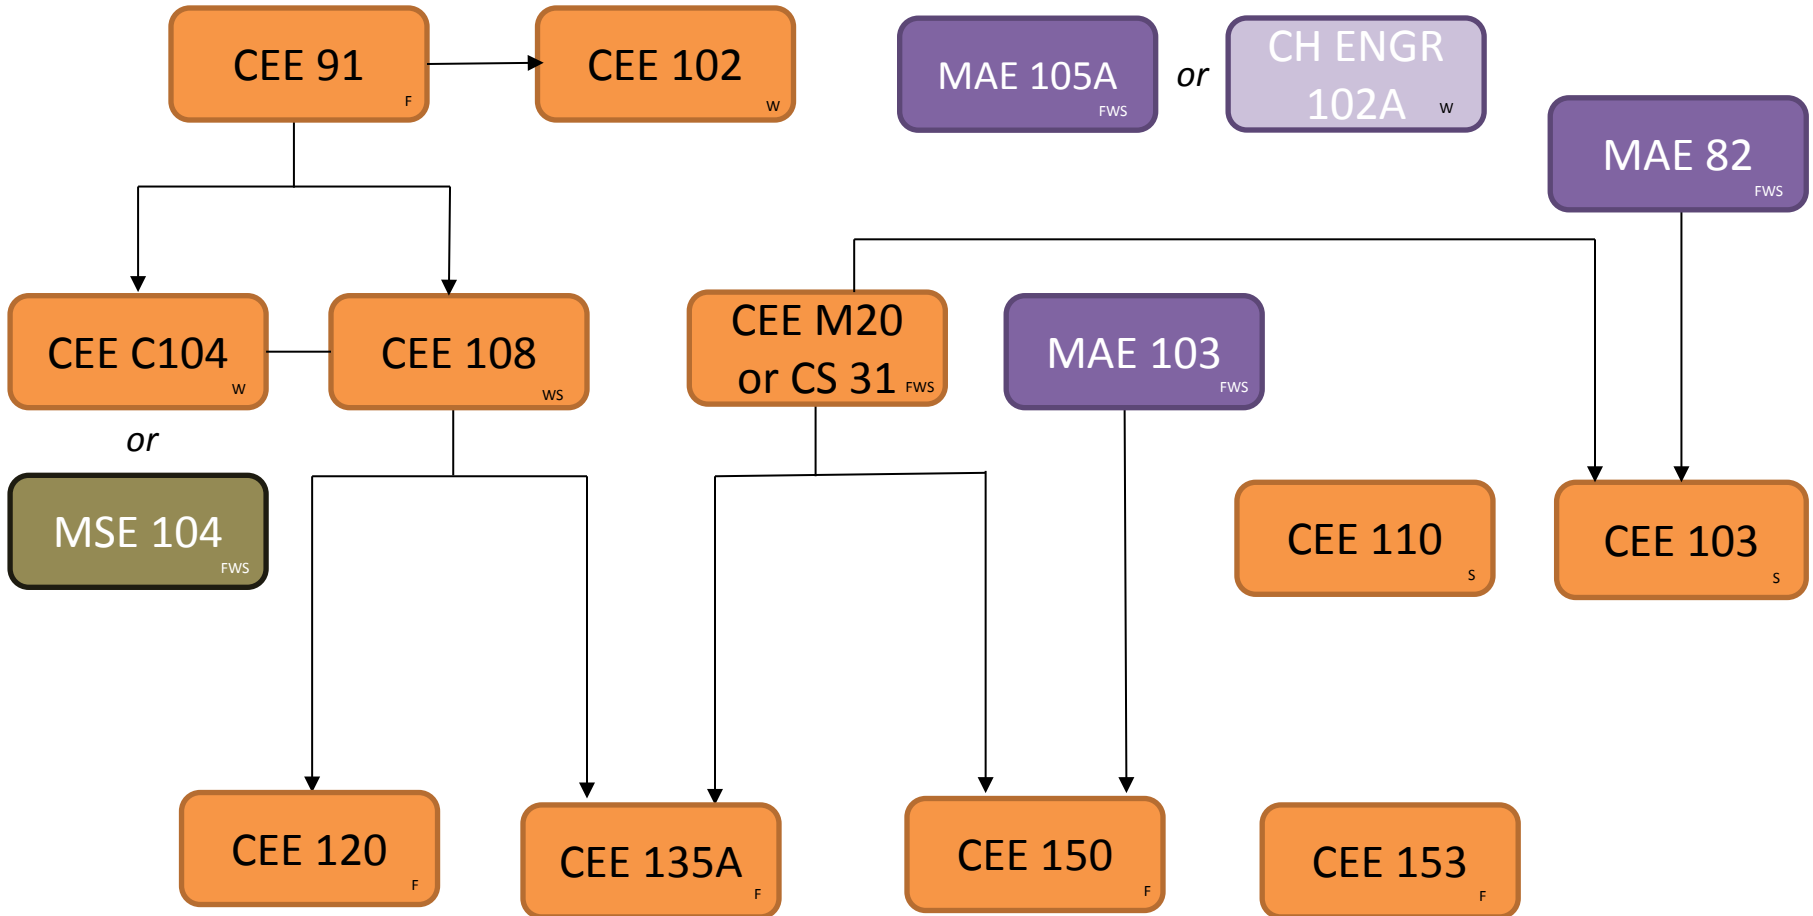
CEE 91 F

CEE 102 W

MAE 105A FWS

or

CH ENGR 102A W

MAE 82 FWS

CEE C104 W

CEE 108 WS

CEE M20 or CS 31 FWS

MAE 103 FWS

or

MSE 104 FWS

CEE 110 S

CEE 103 S

CEE 120 F

CEE 135A F

CEE 150 F

CEE 153 F